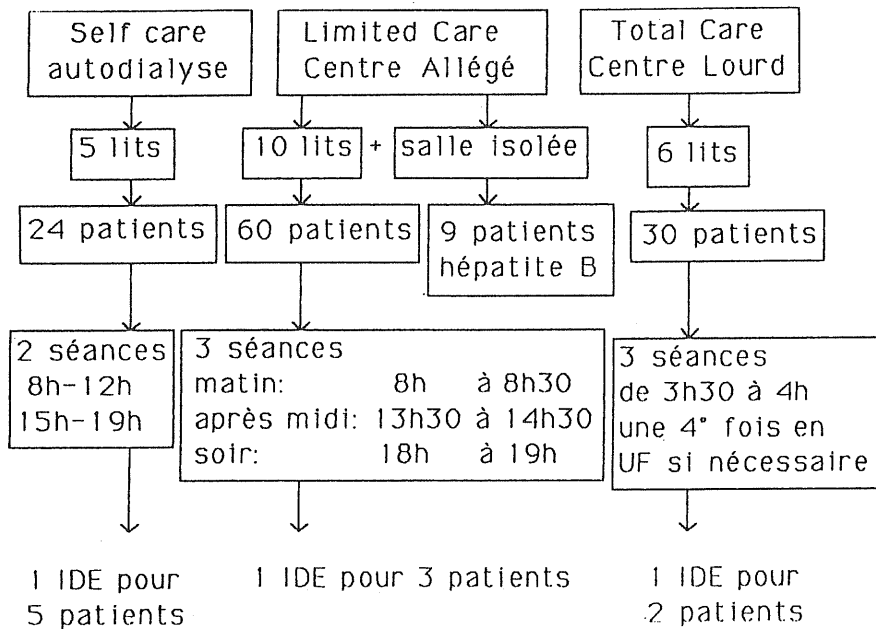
Self care autodialyse

Limited Care Centre Allégé

Total Care Centre Lourd

5 lits

10 lits + salle isolée

6 lits

24 patients

60 patients

9 patients hépatite B

30 patients

2 séances
8h-12h
15h-19h

3 séances
matin: 8h à 8h30
après midi: 13h30 à 14h30
soir: 18h à 19h

3 séances
de 3h30 à 4h
une 4° fois en UF si nécessaire

1 IDE pour 5 patients

1 IDE pour 3 patients

1 IDE pour 2 patients